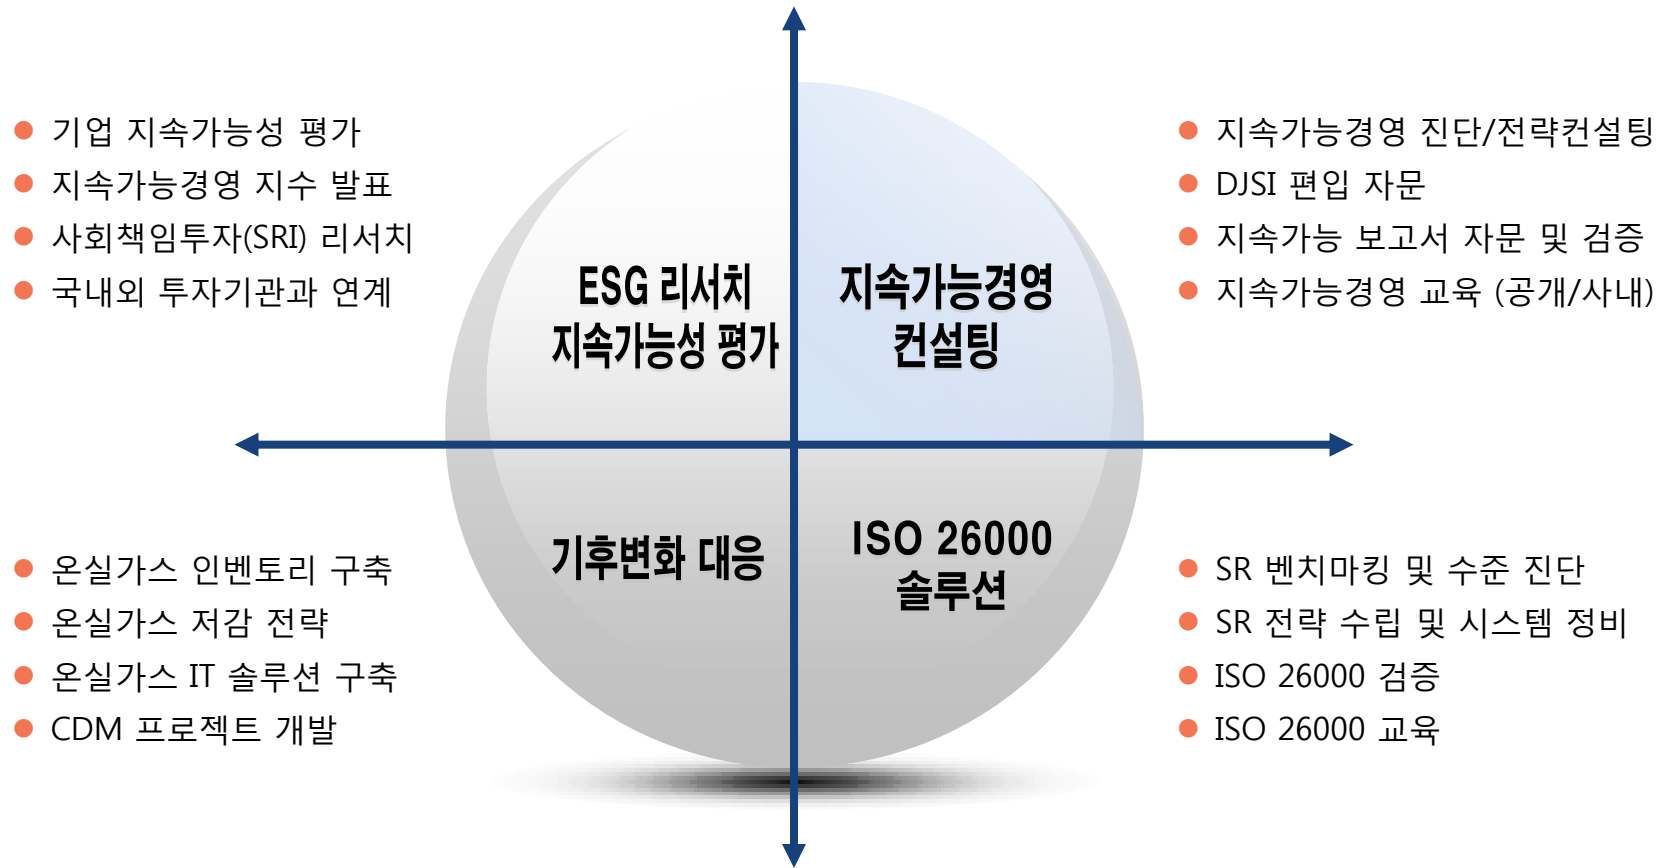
기업 지속가능성 평가
지속가능경영 지수 발표
사회책임투자(SRI) 리서치
국내외 투자기관과 연계

ESG 리서치
지속가능성 평가

지속가능경영
컨설팅

지속가능경영 진단/전략컨설팅
DJSI 편입 자문
지속가능 보고서 자문 및 검증
지속가능경영 교육 (공개/사내)

온실가스 인벤토리 구축
온실가스 저감 전략
온실가스 IT 솔루션 구축
CDM 프로젝트 개발

기후변화 대응

ISO 26000
솔루션

SR 벤치마킹 및 수준 진단
SR 전략 수립 및 시스템 정비
ISO 26000 검증
ISO 26000 교육